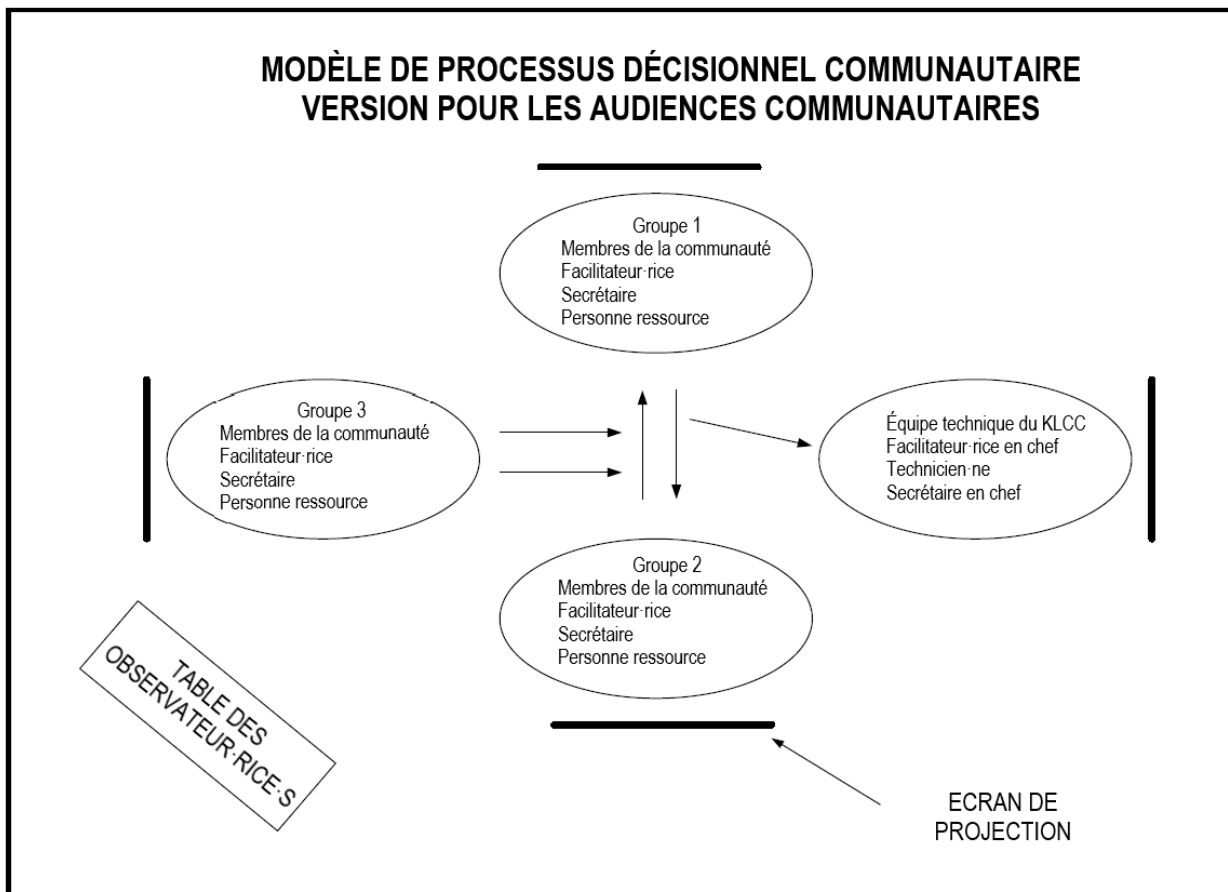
MODÈLE DE PROCESSUS DÉCISIONNEL COMMUNAUTAIRE
VERSION POUR LES AUDIENCES COMMUNAUTAIRES

Groupe 1
Membres de la communauté
Facilitateur·rice
Secrétaire
Personne ressource

Groupe 3
Membres de la communauté
Facilitateur·rice
Secrétaire
Personne ressource

Équipe technique du KLCC
Facilitateur·rice en chef
Technicien·ne
Secrétaire en chef

Groupe 2
Membres de la communauté
Facilitateur·rice
Secrétaire
Personne ressource

TABLE DES OBSERVATEUR·RICE·S

ECRAN DE PROJECTION